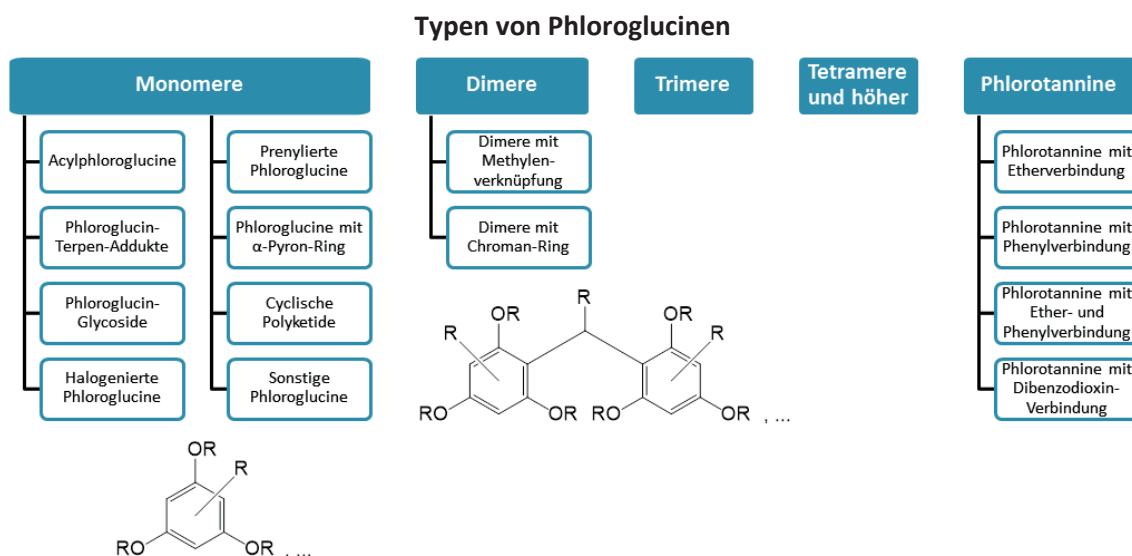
Typen von Phloroglucinen

Monomere

Acylphloroglucine

Phloroglucin-Terpen-Addukte

Phloroglucin-Glycoside

Halogenierte Phloroglucine

Prenylierte Phloroglucine

Phloroglucine mit α-Pyron-Ring

Cyclische Polyketide

Sonstige Phloroglucine

OR
R
RO
OR , ...

Dimere

Dimere mit Methylenverknüpfung

Dimere mit Chroman-Ring

R
OR
R
RO
OR
RO
OR
R
OR
OR , ...

Trimere

Tetramere und höher

Phlorotannine

Phlorotannine mit Etherverbindung

Phlorotannine mit Phenylverbindung

Phlorotannine mit Ether- und Phenylverbindung

Phlorotannine mit Dibenzodioxin-Verbindung